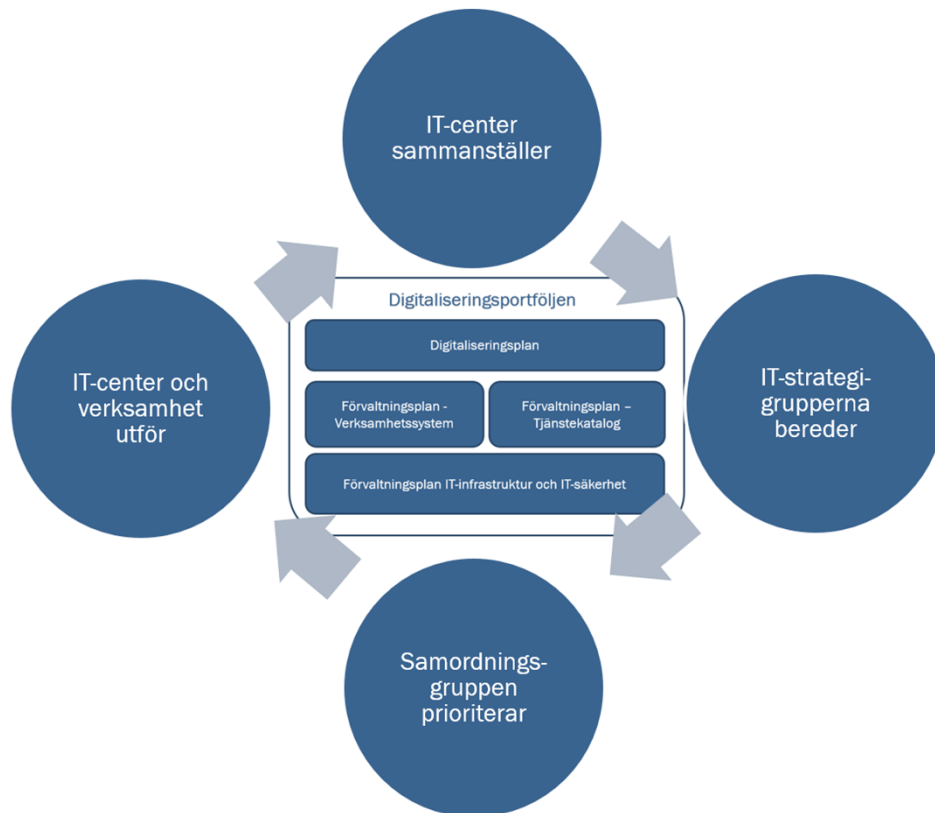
IT-center sammanställer

Digitaliseringsportföljen

Digitaliseringsplan

Förvaltningsplan - Verksamhetssystem

Förvaltningsplan – Tjänstekatalog

Förvaltningsplan IT-infrastruktur och IT-säkerhet

IT-center och verksamhet utför

IT-strategigrupperna bereder

Samordningsgruppen prioriterar